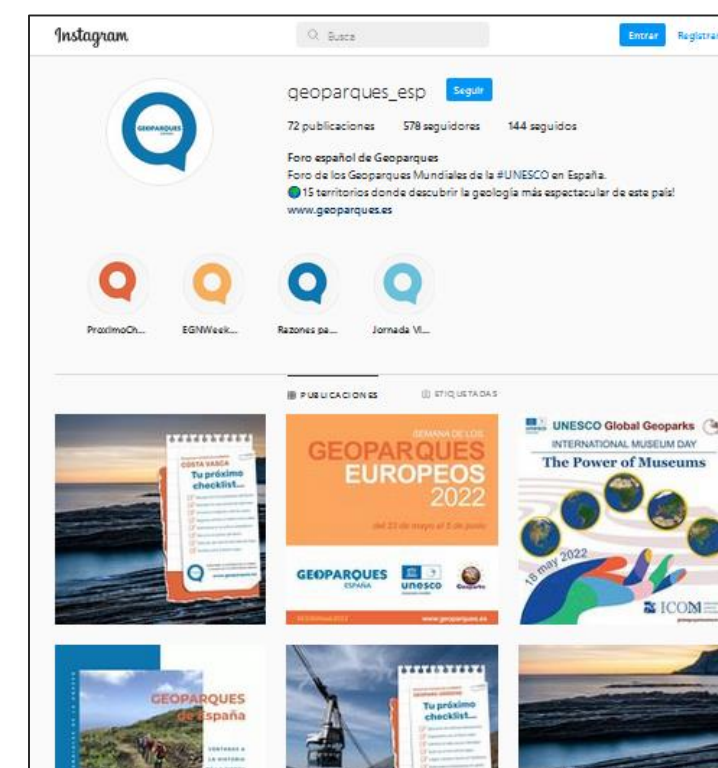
Instagram

Busca

Entrar Registrar

geoparques_esp Seguir

72 publicaciones 578 seguidores 144 seguidos

Foro español de Geoparques
Foro de los Geoparques Mundiales de la #UNESCO en España.
🟢15 territorios donde descubrir la geología más espectacular de este país!
www.geoparques.es

GEOPARQUES

ProximoCh... EGNWeek... Razones pa... Jornada VI...

PUBLICACIONES ETIQUETADAS

COSTA VASCA
Tu próximo checklist...

www.geoparques.es

SEMANA DE LOS
GEOPARQUES EUROPEOS
2022
del 22 de mayo al 5 de junio

GEOPARQUES ESPAÑA unesco

www.geoparques.es

UNESCO Global Geoparks
INTERNATIONAL MUSEUM DAY
The Power of Museums
18 may 2022
ICOM

GEOPARQUES de España

Tu próximo checklist...